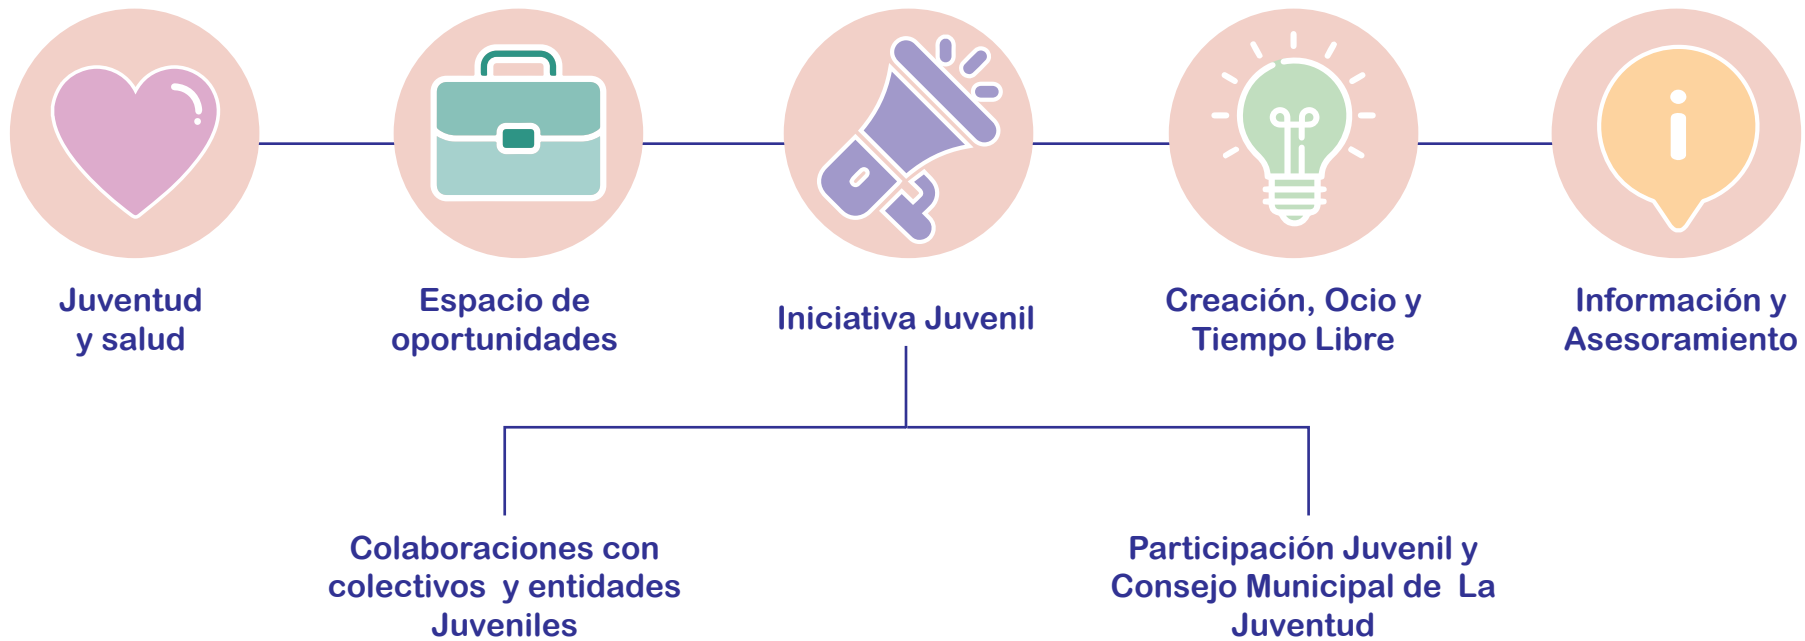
Juventud y salud

Espacio de oportunidades

Iniciativa Juvenil

Creación, Ocio y Tiempo Libre

Información y Asesoramiento

Colaboraciones con colectivos y entidades Juveniles

Participación Juvenil y Consejo Municipal de La Juventud